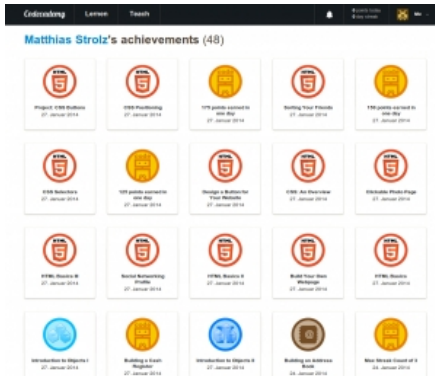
Codecademy Lernen Teach

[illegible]
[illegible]

Me

Matthias Strolz's achievements (48)

HTML
5
Project: CSS Buttons
27. Januar 2014

HTML
5
CSS Positioning
27. Januar 2014

175 points earned in one day
27. Januar 2014

HTML
5
Sorting Your Friends
27. Januar 2014

150 points earned in one day
27. Januar 2014

HTML
5
CSS Selectors
27. Januar 2014

125 points earned in one day
27. Januar 2014

HTML
5
Design a Button for Your Website
27. Januar 2014

HTML
5
CSS: An Overview
27. Januar 2014

HTML
5
Clickable Photo Page
27. Januar 2014

HTML
5
HTML Basics III
27. Januar 2014

HTML
5
Social Networking Profile
27. Januar 2014

HTML
5
HTML Basics II
27. Januar 2014

HTML
5
Build Your Own Webpage
27. Januar 2014

HTML
5
HTML Basics
27. Januar 2014

Introduction to Objects I
27. Januar 2014

Building a Cash Register
27. Januar 2014

Introduction to Objects II
27. Januar 2014

Building an Address Book
24. Januar 2014

Mos Streak Count of 3
27. Januar 2014